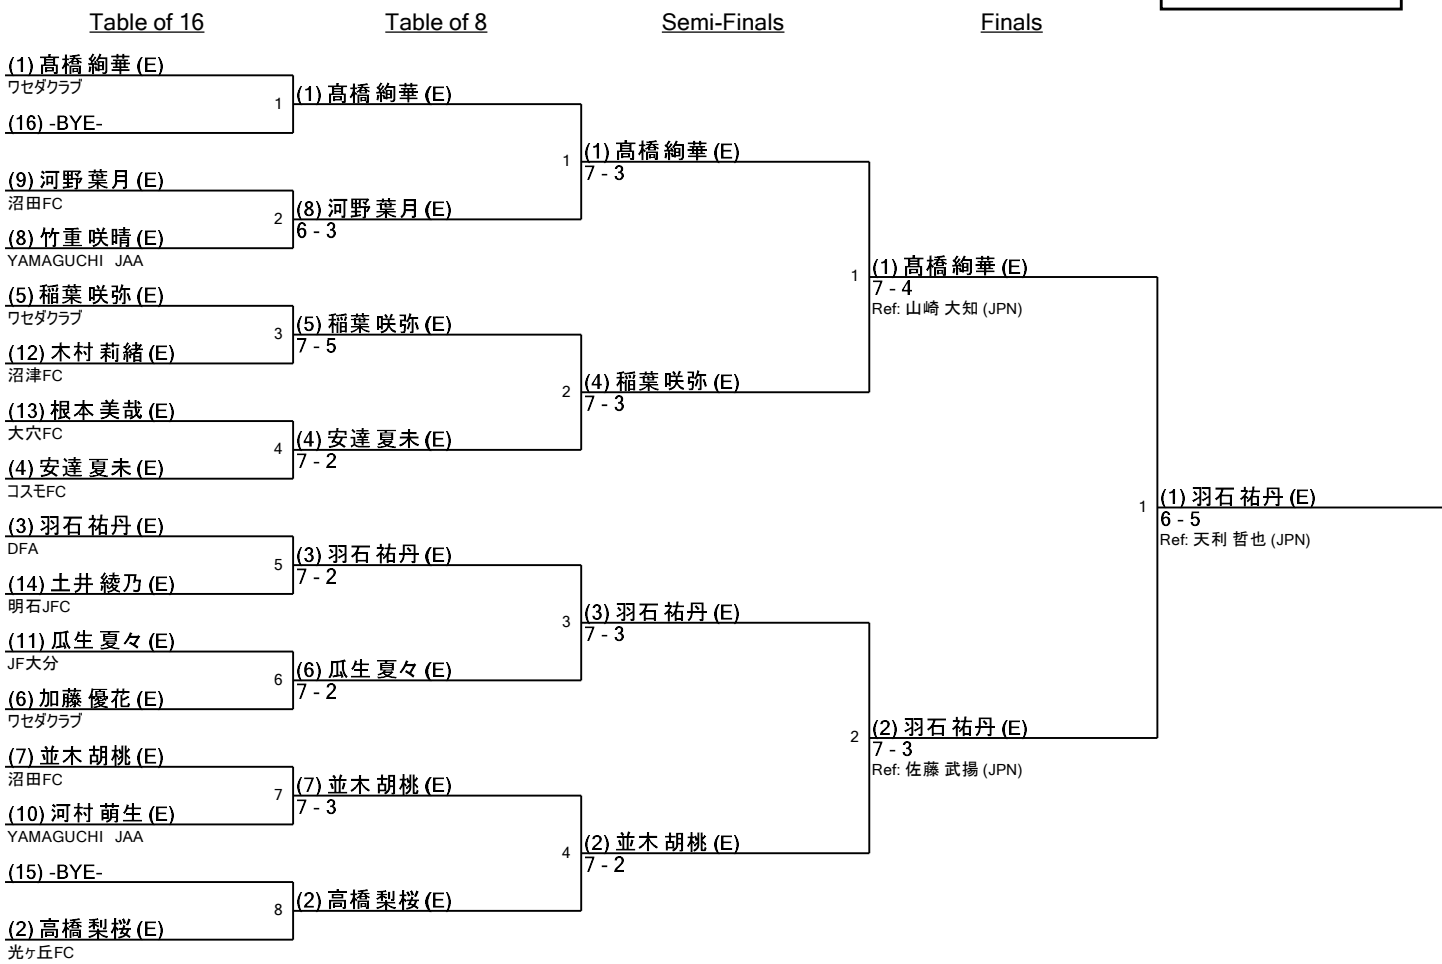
Table of 16

(1) 髙橋 絢華 (E)
ワセダクラブ
1
(16) -BYE-

(9) 河野 葉月 (E)
沼田FC
2
(8) 竹重 咲晴 (E)
YAMAGUCHI JAA

(5) 稲葉 咲弥 (E)
ワセダクラブ
3
(12) 木村 莉緒 (E)
沼津FC

(13) 根本 美哉 (E)
大穴FC
4
(4) 安達 夏未 (E)
コスモFC

(3) 羽石 祐丹 (E)
DFA
5
(14) 土井 綾乃 (E)
明石JFC

(11) 瓜生 夏々 (E)
JF大分
6
(6) 加藤 優花 (E)
ワセダクラブ

(7) 並木 胡桃 (E)
沼田FC
7
(10) 河村 萌生 (E)
YAMAGUCHI JAA

(15) -BYE-
8
(2) 髙橋 梨桜 (E)
光ヶ丘FC

Table of 8

(1) 髙橋 絢華 (E)

(8) 河野 葉月 (E)
6 - 3

(5) 稲葉 咲弥 (E)
7 - 5

(4) 安達 夏未 (E)
7 - 2

(3) 羽石 祐丹 (E)
7 - 2

(6) 瓜生 夏々 (E)
7 - 2

(7) 並木 胡桃 (E)
7 - 3

(2) 髙橋 梨桜 (E)

Semi-Finals

1
(1) 髙橋 絢華 (E)
7 - 3

2
(4) 稲葉 咲弥 (E)
7 - 3

3
(3) 羽石 祐丹 (E)
7 - 3

4
(2) 並木 胡桃 (E)
7 - 2

Finals

1
(1) 髙橋 絢華 (E)
7 - 4
Ref: 山崎 大知 (JPN)

2
(2) 羽石 祐丹 (E)
7 - 3
Ref: 佐藤 武揚 (JPN)

1
(1) 羽石 祐丹 (E)
6 - 5
Ref: 天利 哲也 (JPN)